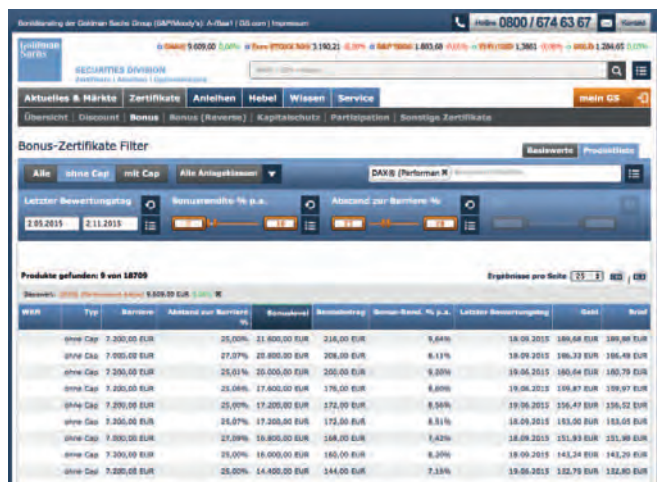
Bonitätsrating der Goldman Sachs Group (S&P/Moody's): A-/Baa1 | GS.com | Impressum

Hotline 0800 / 674 63 67 Kontakt

Goldman Sachs

SECURITIES DIVISION

DAX® 9.609,00 0,00% Euro STOXX 50® 3.190,21 -0,20% S&P 500® 1.883,68 EUR/USD 1,3661 1.284,65

Aktuelles & Märkte Zertifikate Anleihen Hebel Wissen Service mein GS

Übersicht Discount Bonus Bonus (Reverse) Kapitalschutz Partizipation Sonstige Zertifikate

Bonus-Zertifikate Filter

Basiswerte Produktliste

Alle ohne Cap mit Cap Alle Anlageklassen

DAX® (Performan

Letzter Bewertungstag Bonusrendite % p.a. Abstand zur Barriere %

2.05.2015 2.11.2015

Produkte gefunden: 9 von 18709

Ergebnisse pro Seite 25

Basiswert: DAX® (Performance Index) 9.609,00 EUR 0,00%

| WKN | Typ | Barriere | Abstand zur Barriere % | Bonuslevel | Bonusbetrag | Bonus-Rend. % p.a. | Letzter Bewertungstag | Geld | Brief |
|---|---|---|---|---|---|---|---|---|---|
| | ohne Cap | 7.200,00 EUR | 25,00% | 21.600,00 EUR | 216,00 EUR | 9,64% | 18.09.2015 | 189,68 EUR | 189,88 EUR |
| | ohne Cap | 7.000,00 EUR | 27,07% | 20.800,00 EUR | 208,00 EUR | 6,11% | 18.09.2015 | 186,33 EUR | 186,49 EUR |
| | ohne Cap | 7.200,00 EUR | 25,01% | 20.000,00 EUR | 200,00 EUR | 9,20% | 19.06.2015 | 180,64 EUR | 180,79 EUR |
| | ohne Cap | 7.200,00 EUR | 25,06% | 17.600,00 EUR | 176,00 EUR | 8,09% | 19.06.2015 | 159,87 EUR | 159,97 EUR |
| | ohne Cap | 7.200,00 EUR | 25,00% | 17.200,00 EUR | 172,00 EUR | 8,56% | 19.06.2015 | 156,47 EUR | 156,52 EUR |
| | ohne Cap | 7.200,00 EUR | 25,07% | 17.200,00 EUR | 172,00 EUR | 8,51% | 18.09.2015 | 153,00 EUR | 153,05 EUR |
| | ohne Cap | 7.000,00 EUR | 27,09% | 16.800,00 EUR | 168,00 EUR | 7,42% | 18.09.2015 | 151,93 EUR | 151,98 EUR |
| | ohne Cap | 7.200,00 EUR | 25,00% | 16.000,00 EUR | 160,00 EUR | 8,20% | 18.09.2015 | 143,20 EUR | 143,29 EUR |
| | ohne Cap | 7.200,00 EUR | 25,00% | 14.400,00 EUR | 144,00 EUR | 7,15% | 19.06.2015 | 132,75 EUR | 132,80 EUR |